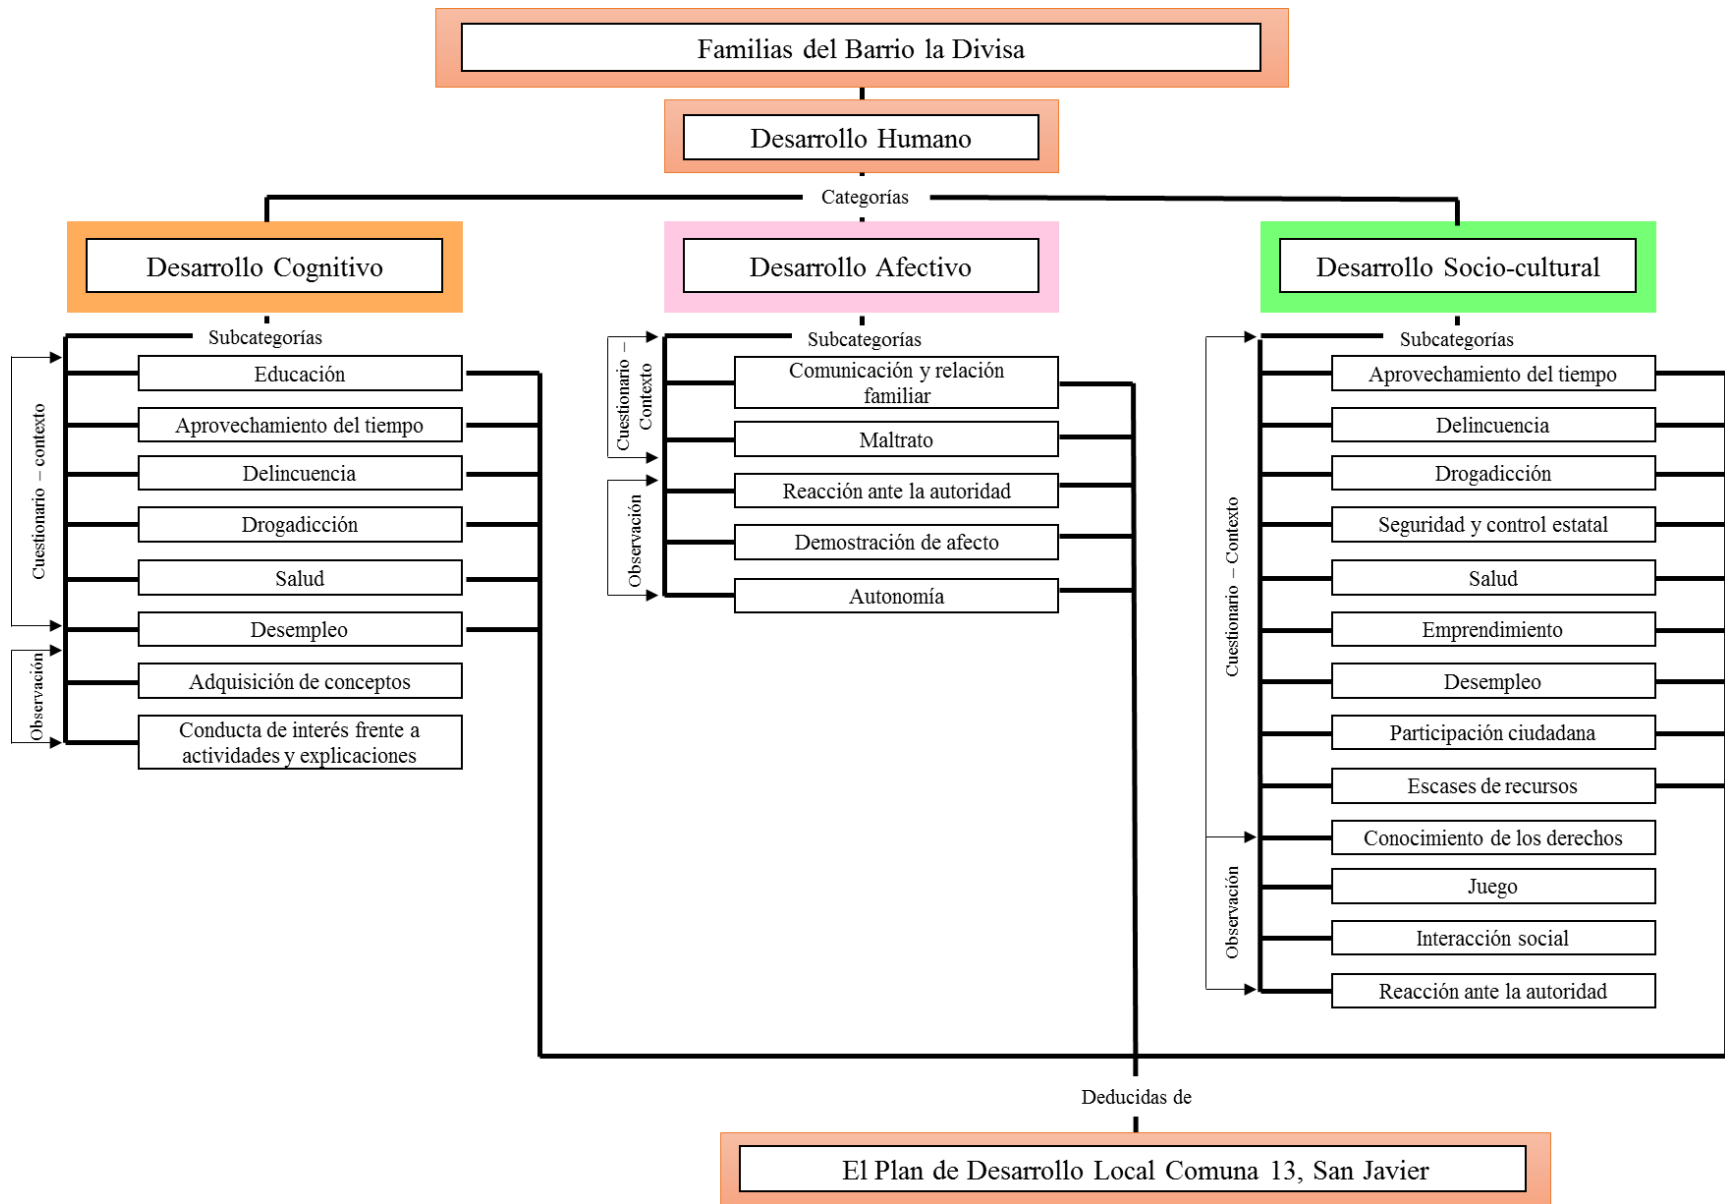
Familias del Barrio la Divisa

Desarrollo Humano

Categorías

Desarrollo Cognitivo

Subcategorías

Cuestionario – contexto

Observación

Educación

Aprovechamiento del tiempo

Delincuencia

Drogadicción

Salud

Desempleo

Adquisición de conceptos

Conducta de interés frente a actividades y explicaciones

Desarrollo Afectivo

Subcategorías

Cuestionario – Contexto

Observación

Comunicación y relación familiar

Maltrato

Reacción ante la autoridad

Demostración de afecto

Autonomía

Desarrollo Socio-cultural

Subcategorías

Cuestionario – Contexto

Observación

Aprovechamiento del tiempo

Delincuencia

Drogadicción

Seguridad y control estatal

Salud

Emprendimiento

Desempleo

Participación ciudadana

Escases de recursos

Conocimiento de los derechos

Juego

Interacción social

Reacción ante la autoridad

Deducidas de

El Plan de Desarrollo Local Comuna 13, San Javier